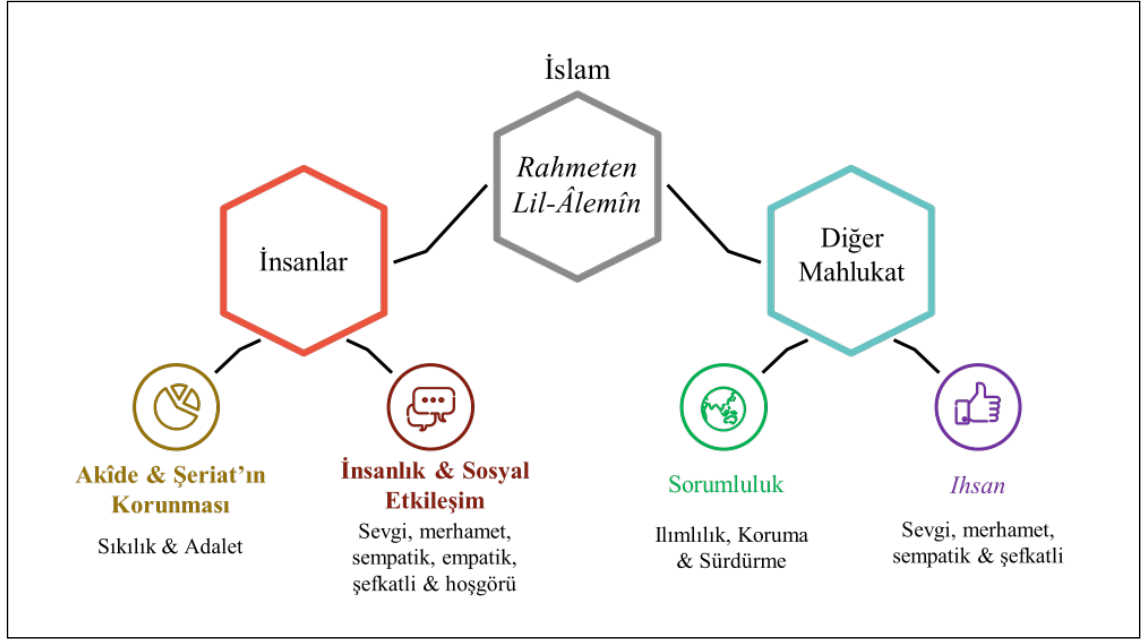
İslam

Rahmeten Lil-Âlemîn

İnsanlar

Diğer Mahlukat

Akîde & Şeriat'ın Korunması

Sıkılık & Adalet

İnsanlık & Sosyal Etkileşim

Sevgi, merhamet, sempatik, empatik, şefkatli & hoşgörü

Sorumluluk

Ilımlılık, Koruma & Sürdürme

Ihsan

Sevgi, merhamet, sempatik & şefkatli